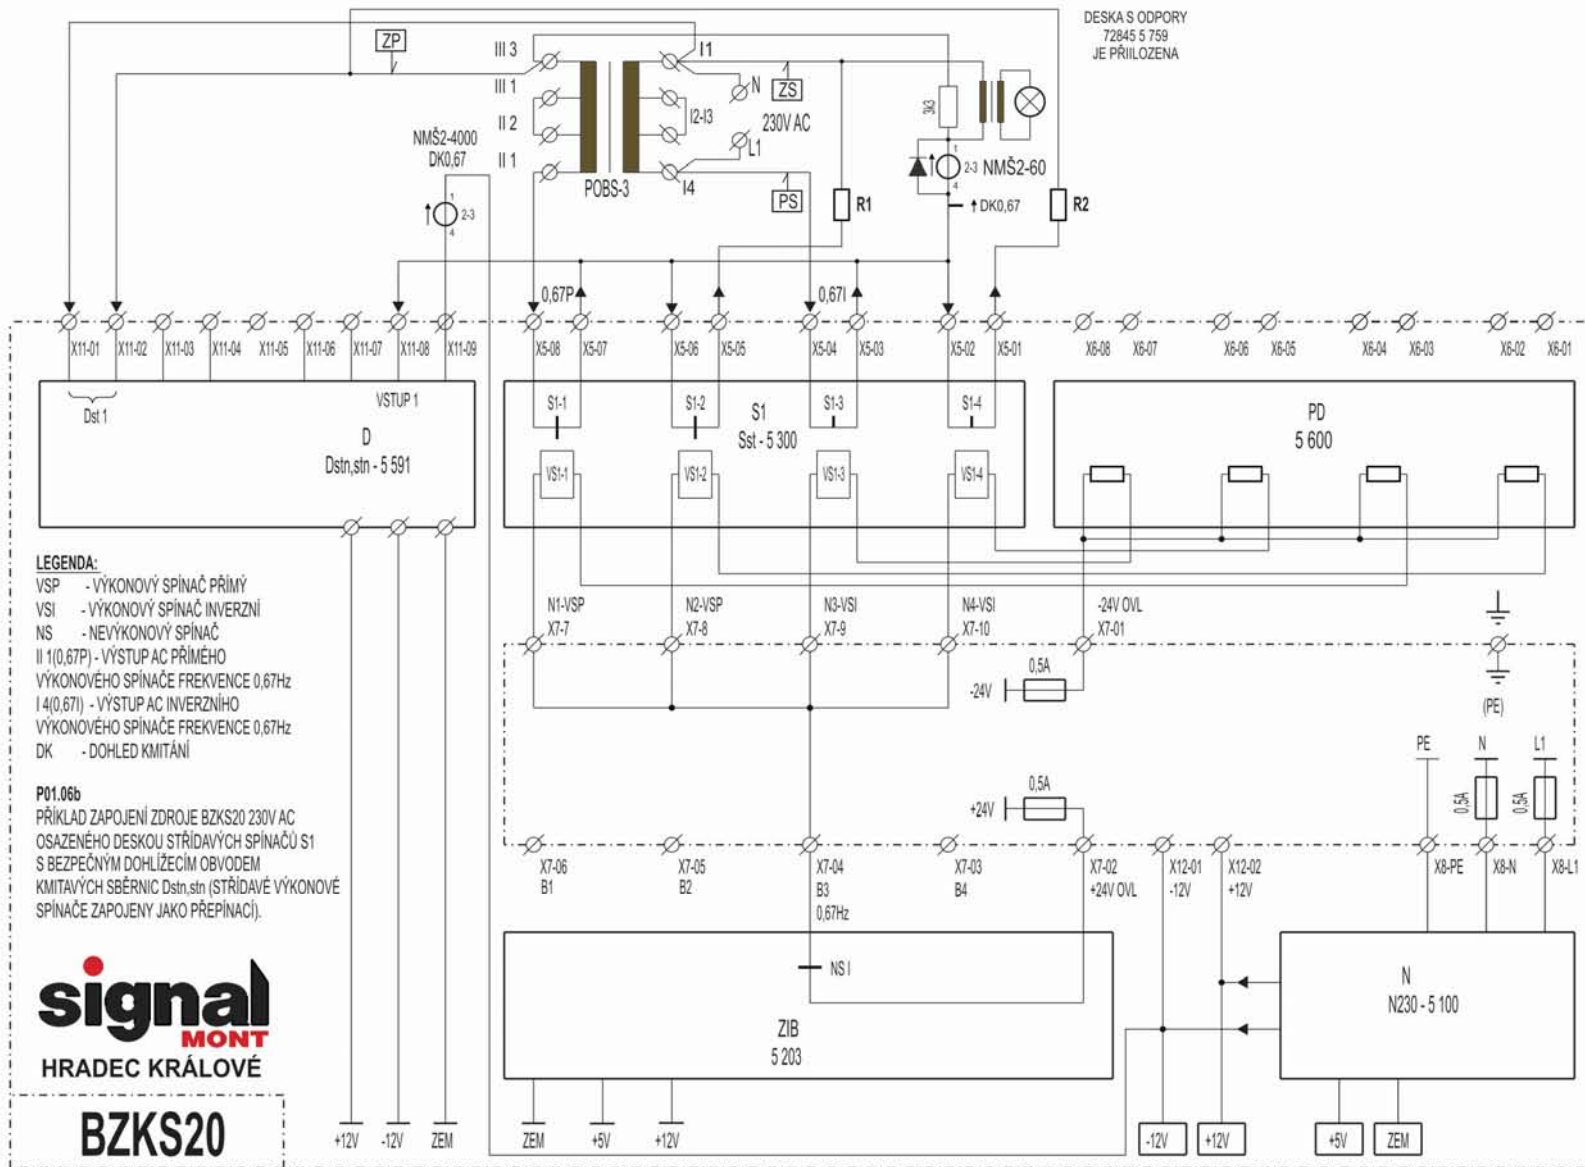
DESKA S ODPORY
72845 5 759
JE PŘIILOZENA

ZP
III 3
III 1
II 2
II 1
I1
N
ZS
I2-I3
230V AC
L1
I4
POBS-3
PS
R1
3k3
2-3 NMŠ2-60
DK0,67
R2
NMŠ2-4000
DK0,67
2-3

0,67P
0,67I

X11-01 X11-02 X11-03 X11-04 X11-05 X11-06 X11-07 X11-08 X11-09 X5-08 X5-07 X5-06 X5-05 X5-04 X5-03 X5-02 X5-01 X6-08 X6-07 X6-06 X6-05 X6-04 X6-03 X6-02 X6-01

Dst 1
VSTUP 1
D
Dstn,stn - 5 591

S1-1 S1-2 S1 Sst - 5 300 S1-3 S1-4
VS1-1 VS1-2 VS1-3 VS1-4

PD
5 600

LEGENDA:
VSP - VÝKONOVÝ SPÍNAČ PŘÍMÝ
VSI - VÝKONOVÝ SPÍNAČ INVERZNÍ
NS - NEVÝKONOVÝ SPÍNAČ
II 1(0,67P) - VÝSTUP AC PŘÍMÉHO VÝKONOVÉHO SPÍNAČE FREKVENCE 0,67Hz
I 4(0,67I) - VÝSTUP AC INVERZNÍHO VÝKONOVÉHO SPÍNAČE FREKVENCE 0,67Hz
DK - DOHLED KMITÁNÍ

P01.06b
PŘÍKLAD ZAPOJENÍ ZDROJE BZKS20 230V AC OSAZENÉHO DESKOU STŘÍDAVÝCH SPÍNAČŮ S1 S BEZPEČNÝM DOHLÍŽECÍM OBVODEM KMITAVÝCH SBĚRNIC Dstn,stn (STŘÍDAVĚ VÝKONOVÉ SPÍNAČE ZAPOJENY JAKO PŘEPÍNACÍ).

N1-VSP X7-7
N2-VSP X7-8
N3-VSI X7-9
N4-VSI X7-10
-24V OVL X7-01
0,5A
-24V
(PE)
PE N L1
0,5A 0,5A
0,5A
+24V

X7-06 B1
X7-05 B2
X7-04 B3 0,67Hz
X7-03 B4
X7-02 +24V OVL
X12-01 -12V
X12-02 +12V
X8-PE X8-N X8-L1

NS I
ZIB
5 203
N
N230 - 5 100

signal MONT
HRADEC KRÁLOVÉ
BZKS20

+12V -12V ZEM ZEM +5V +12V -12V +12V +5V ZEM